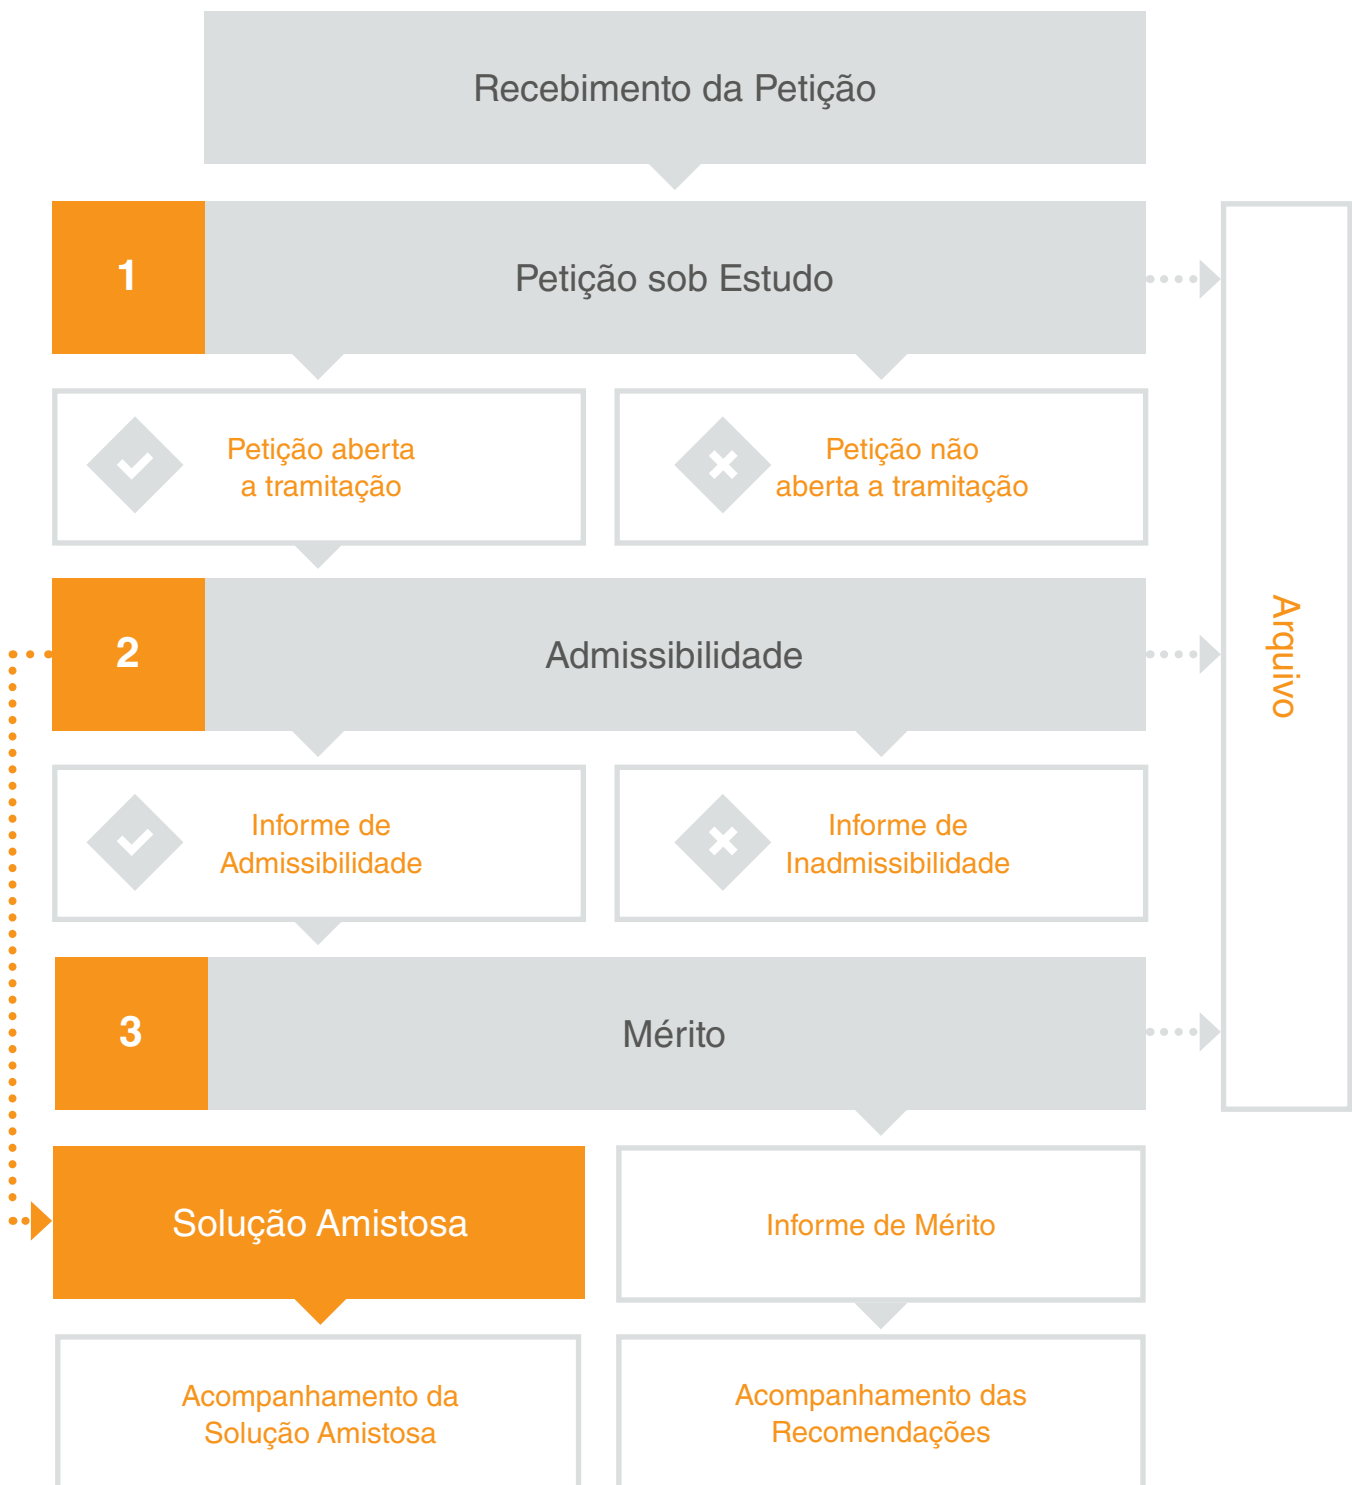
Recebimento da Petição

1

Petição sob Estudo

Petição aberta a tramitação

Petição não aberta a tramitação

2

Admissibilidade

Informe de Admissibilidade

Informe de Inadmissibilidade

3

Mérito

Solução Amistosa

Informe de Mérito

Acompanhamento da Solução Amistosa

Acompanhamento das Recomendações

Arquivo